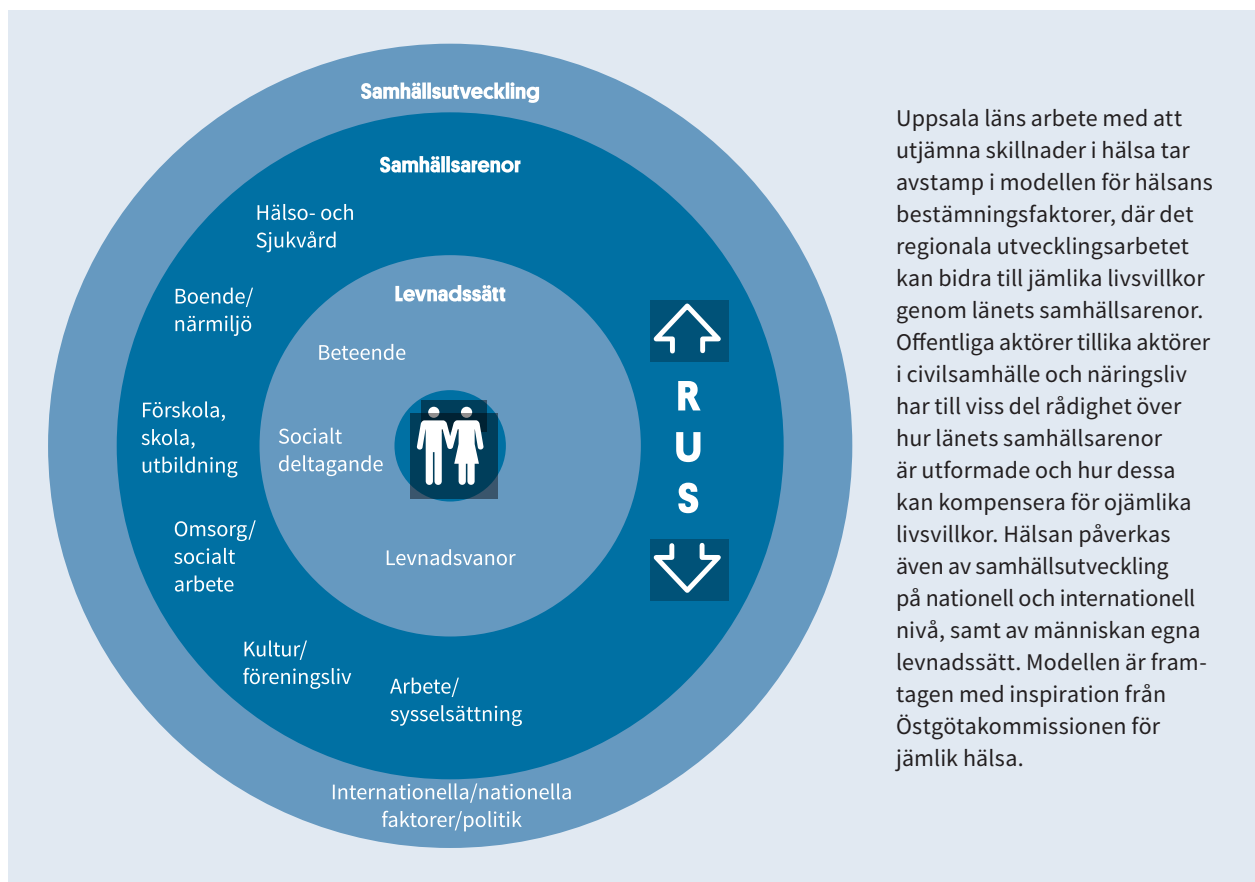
Samhällsutveckling

Samhällsarenor

Hälso- och Sjukvård

Boende/ närmiljö

Förskola, skola, utbildning

Omsorg/ socialt arbete

Kultur/ föreningsliv

Arbete/ sysselsättning

Levnadssätt

Beteende

Socialt deltagande

Levnadsvanor

R
U
S

Internationella/nationella faktorer/politik

Uppsala läns arbete med att utjämna skillnader i hälsa tar avstamp i modellen för hälsans bestämningsfaktorer, där det regionala utvecklingsarbetet kan bidra till jämlika livsvillkor genom länets samhällsarenor. Offentliga aktörer tillika aktörer i civilsamhälle och näringsliv har till viss del rådighet över hur länets samhällsarenor är utformade och hur dessa kan kompensera för ojämlika livsvillkor. Hälsan påverkas även av samhällsutveckling på nationell och internationell nivå, samt av människan egna levnadssätt. Modellen är framtagen med inspiration från Östgötakommissionen för jämlik hälsa.